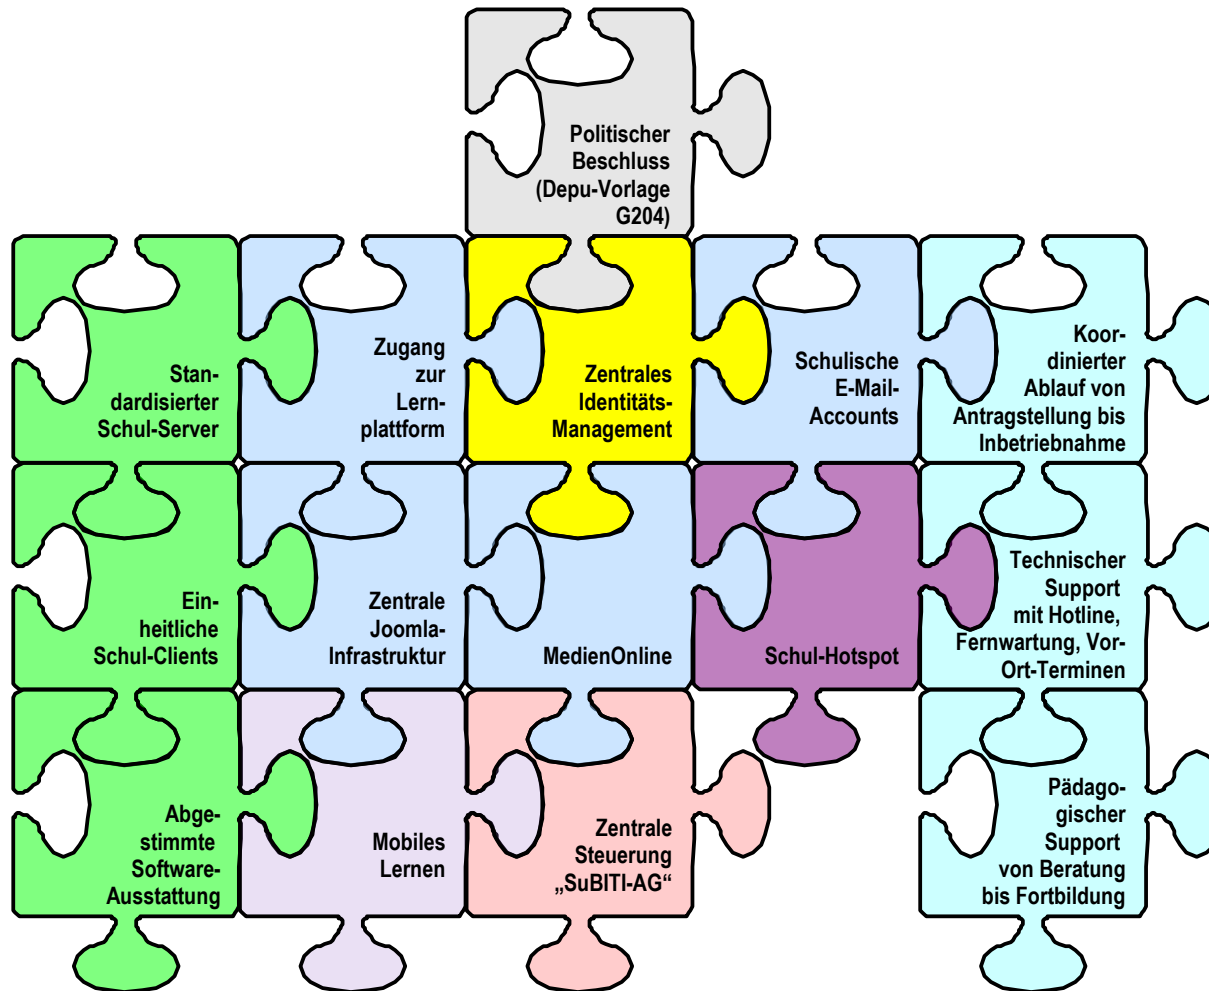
Politischer Beschluss (Depu-Vorlage G204)

Standardisierter Schul-Server

Zugang zur Lernplattform

Zentrales Identitäts-Management

Schulische E-Mail-Accounts

Koordinierter Ablauf von Antragstellung bis Inbetriebnahme

Einheitliche Schul-Clients

Zentrale Joomla-Infrastruktur

MedienOnline

Schul-Hotspot

Technischer Support mit Hotline, Fernwartung, Vor-Ort-Terminen

Abgestimmte Software-Ausstattung

Mobiles Lernen

Zentrale Steuerung „SuBITI-AG“

Pädagogischer Support von Beratung bis Fortbildung